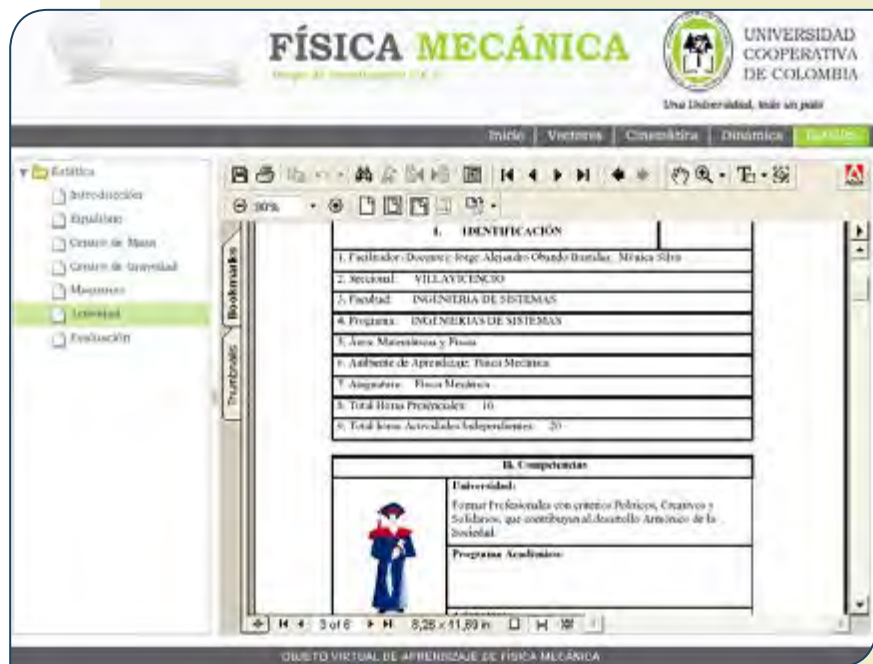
FÍSICA MECÁNICA

Grupo de Investigación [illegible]

UNIVERSIDAD COOPERATIVA DE COLOMBIA

Una Universidad, todo un país

Inicio | Vectores | Cinemática | Dinámica | Estática

Estática
Introducción
Equilibrio
Centro de Masa
Centro de Gravedad
Maquinas
Actividad
Evaluación

Bookmarks
Thumbnails

30%

I. IDENTIFICACIÓN

| 1. Facilitador: Docente: Jorge Alejandro Obando Bastidas, Mónica Silva |
|---|
| 2. Seccional: VILLAVICENCIO |
| 3. Facultad: INGENIERIA DE SISTEMAS |
| 4. Programa: INGENIERIAS DE SISTEMAS |
| 5. Área: Matemáticas y Física |
| 6. Ambiente de Aprendizaje: Física Mecánica |
| 7. Asignatura: Física Mecánica |
| 8. Total Horas Presenciales: 16 |
| 9. Total horas Actividades Independientes: 20 |

II. Competencias

Universidad:
Formar Profesionales con criterios Políticos, Creativos y Solidarios, que contribuyan al desarrollo Armónico de la Sociedad.

Programa Académico:

3 of 6    8,26 x 11,69 in

OBJETO VIRTUAL DE APRENDIZAJE DE FÍSICA MECÁNICA